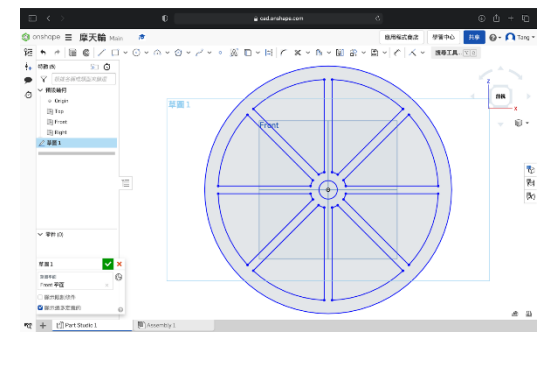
cad.onshape.com

onshape 摩天輪 Main

應用程式會店 學習中心 共享 Tong

搜尋工具 ⌥ C

特徵 (4)

依據名稱或類型篩選

預設幾何

Origin

Top

Front

Right

草圖 1

零件 (0)

草圖 1

草圖平面

Front 平面

顯示制約條件

顯示過度限定的

草圖 1

Front

前視

Part Studio 1

Assembly 1